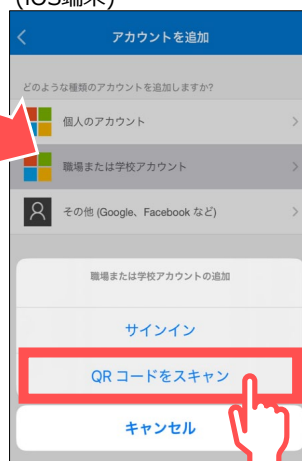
(iOS端末)

アカウントを追加

どのような種類のアカウントを追加しますか?

個人のアカウント

職場または学校アカウント

その他 (Google、Facebook など)

職場または学校アカウントの追加

サインイン

QR コードをスキャン

キャンセル